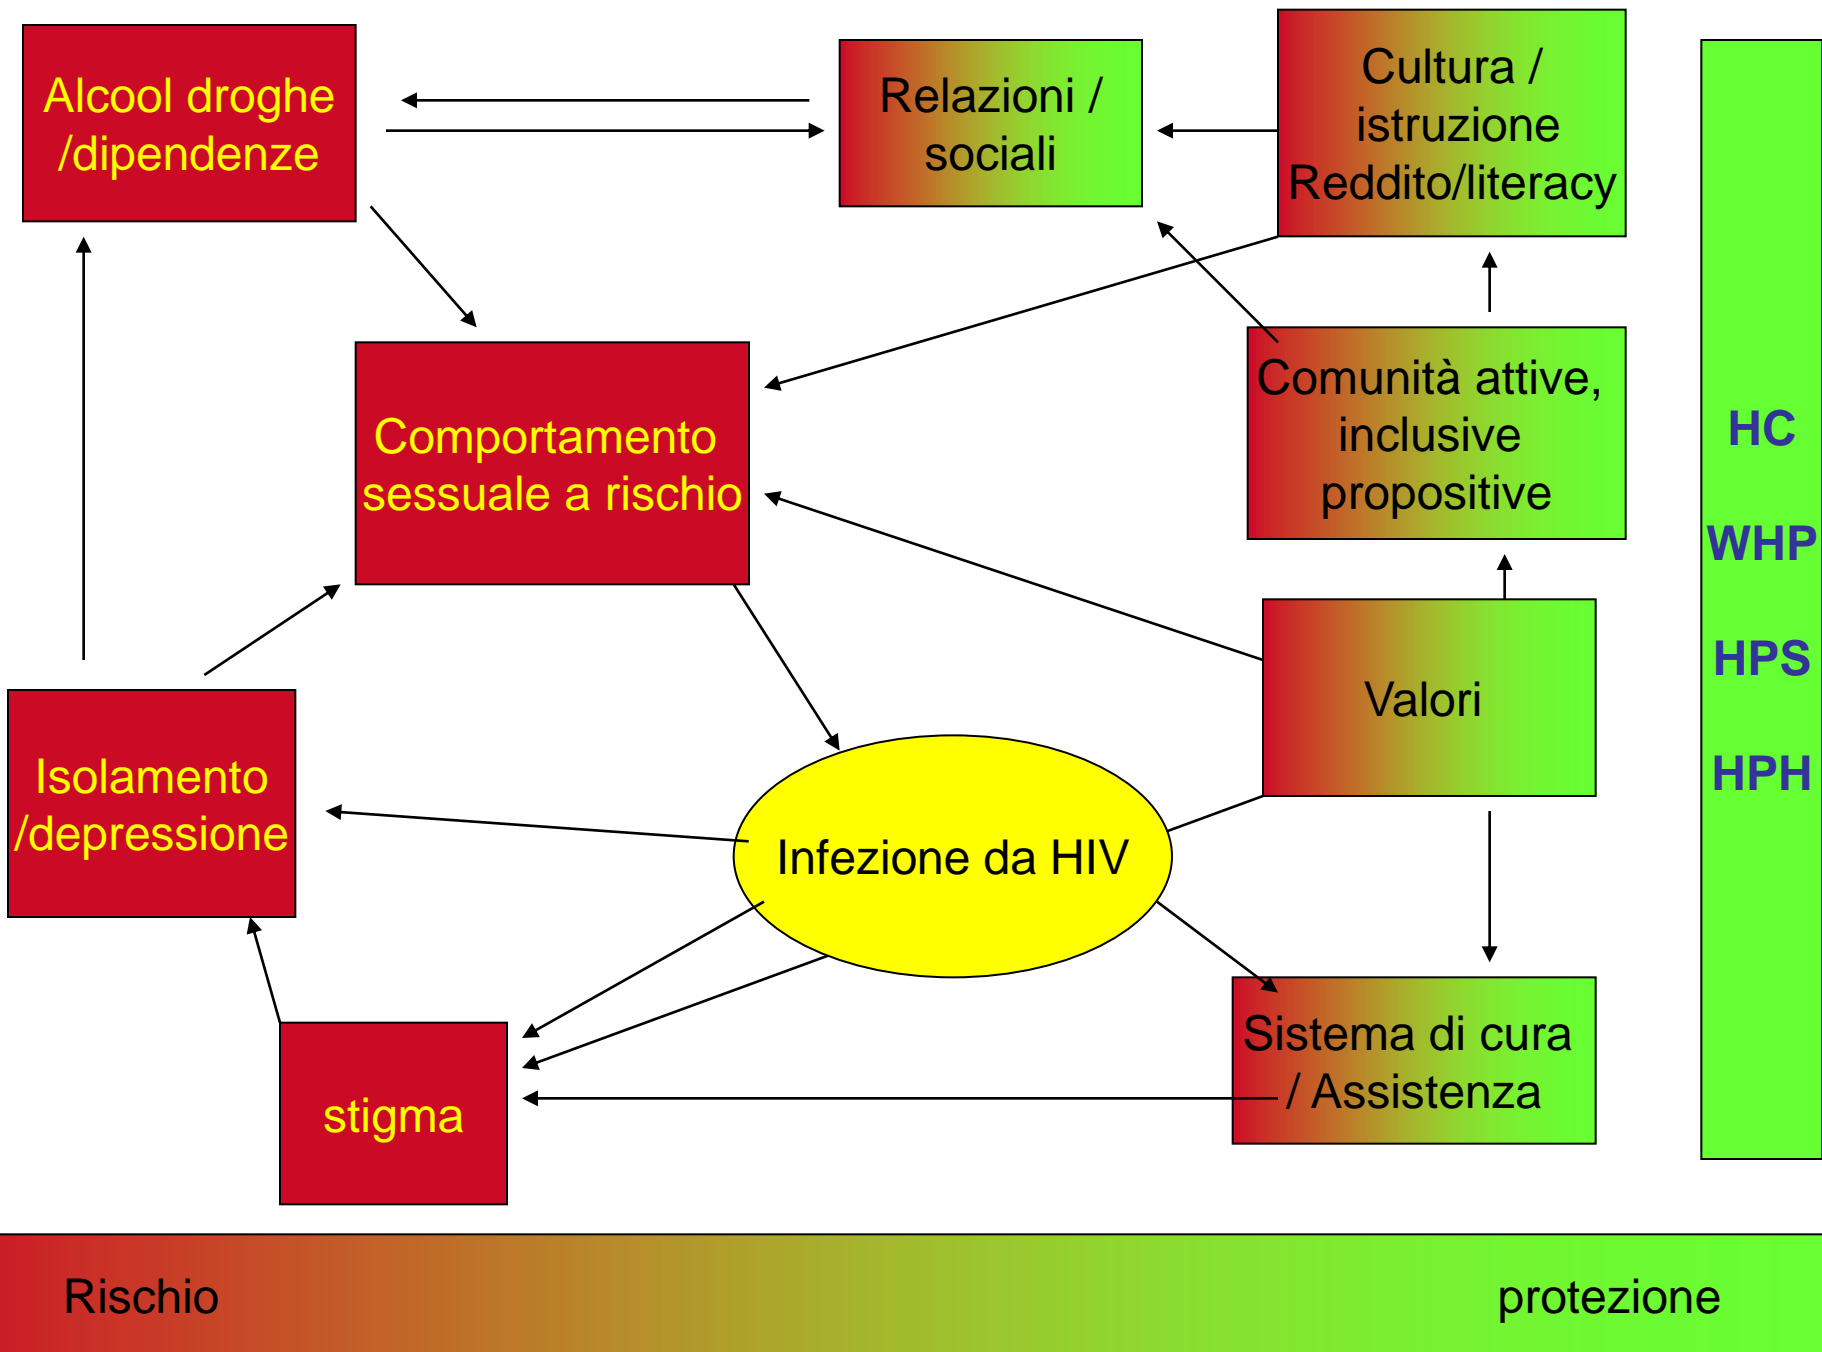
Alcool droghe /dipendenze

Relazioni / sociali

Cultura / istruzione Reddito/literacy

Comportamento sessuale a rischio

Comunità attive, inclusive propositive

HC

WHP

HPS

HPH

Valori

Isolamento /depressione

Infezione da HIV

stigma

Sistema di cura / Assistenza

Rischio

protezione